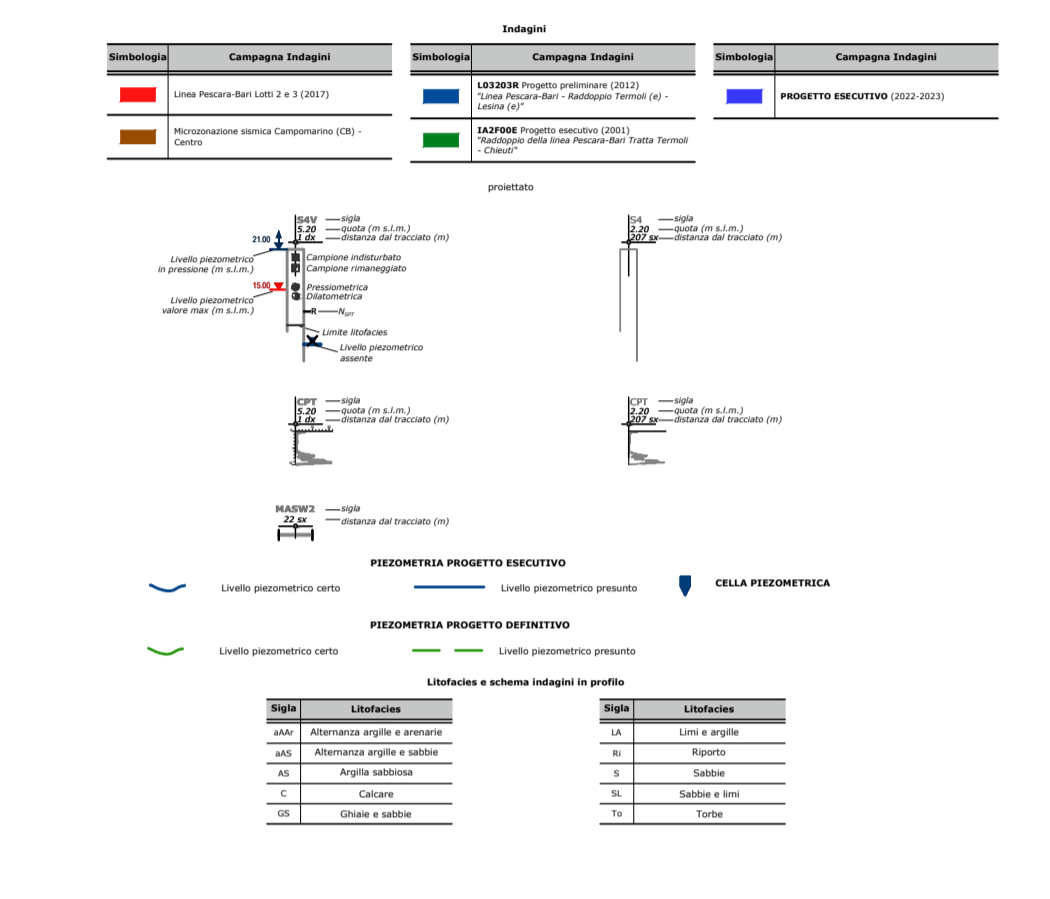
Indagini

| Simbologia | Campagna Indagini |
|---|---|
| | Linea Pescara-Bari Lotti 2 e 3 (2017) |
| | Microzonazione sismica Campomarino (CB) - Centro |

| Simbologia | Campagna Indagini |
|---|---|
| | **L03203R** Progetto preliminare (2012) *"Linea Pescara-Bari - Raddoppio Termoli (e) - Lesina (e)"* |
| | **IA2F00E** Progetto esecutivo (2001) *"Raddoppio della linea Pescara-Bari Tratta Termoli - Chieuti"* |

| Simbologia | Campagna Indagini |
|---|---|
| | **PROGETTO ESECUTIVO** (2022-2023) |

proiettato

S4V sigla
5.20 quota (m s.l.m.)
1 dx distanza dal tracciato (m)
21.00
Livello piezometrico in pressione (m s.l.m.)
Campione indisturbato
Campione rimaneggiato
15.00
Pressiometrica
Dilatometrica
Livello piezometrico valore max (m s.l.m.)
R $N_{SPT}$
Limite litofacies
Livello piezometrico assente

S4 sigla
2.20 quota (m s.l.m.)
207 sx distanza dal tracciato (m)

CPT sigla
5.20 quota (m s.l.m.)
1 dx distanza dal tracciato (m)

CPT sigla
2.20 quota (m s.l.m.)
207 sx distanza dal tracciato (m)

MASW2 sigla
22 sx distanza dal tracciato (m)

PIEZOMETRIA PROGETTO ESECUTIVO
Livello piezometrico certo
Livello piezometrico presunto
CELLA PIEZOMETRICA

PIEZOMETRIA PROGETTO DEFINITIVO
Livello piezometrico certo
Livello piezometrico presunto

Litofacies e schema indagini in profilo

| Sigla | Litofacies |
|---|---|
| aAAr | Alternanza argille e arenarie |
| aAS | Alternanza argille e sabbie |
| AS | Argilla sabbiosa |
| C | Calcare |
| GS | Ghiaie e sabbie |

| Sigla | Litofacies |
|---|---|
| LA | Limi e argille |
| Ri | Riporto |
| S | Sabbie |
| SL | Sabbie e limi |
| To | Torbe |